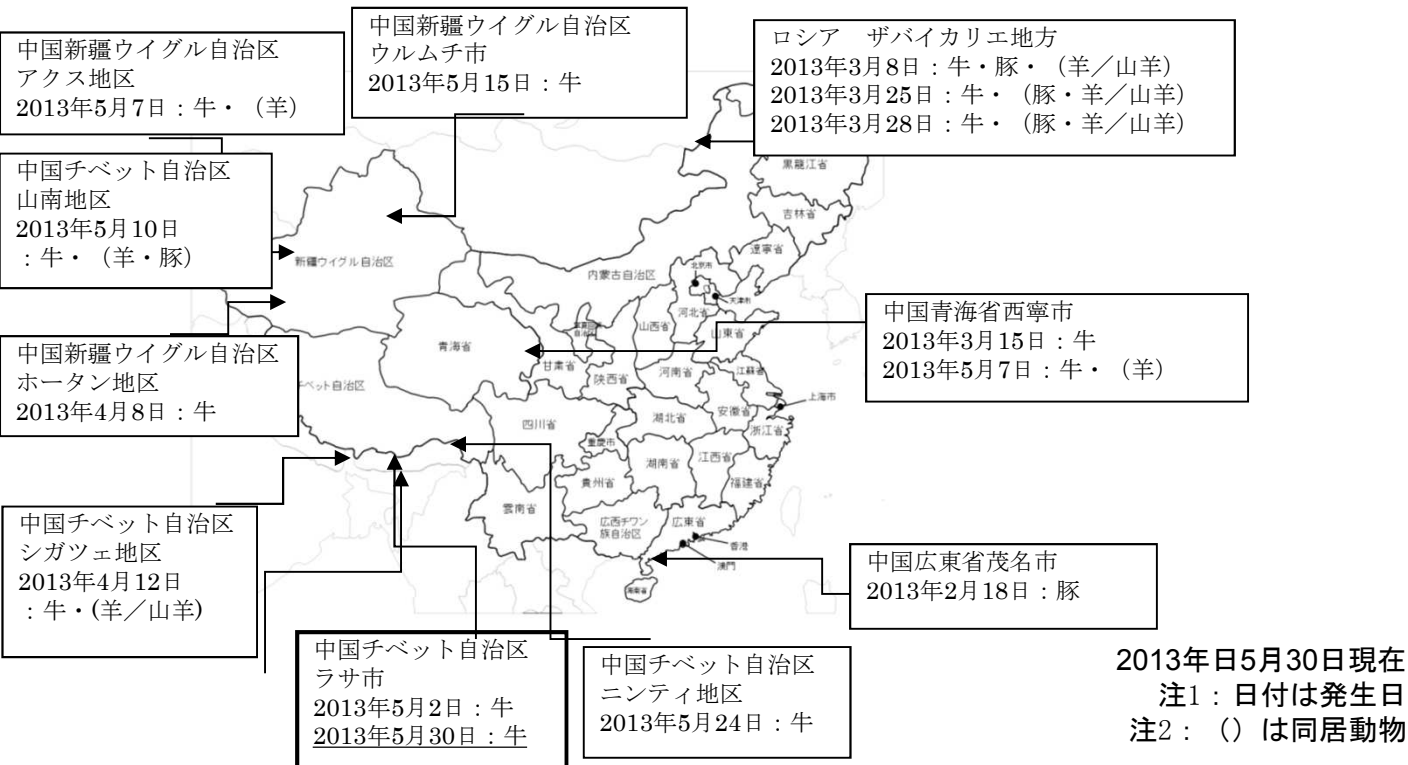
中国新疆ウイグル自治区
アクス地区
2013年5月7日：牛・（羊）

中国新疆ウイグル自治区
ウルムチ市
2013年5月15日：牛

ロシア　ザバイカリエ地方
2013年3月8日：牛・豚・（羊／山羊）
2013年3月25日：牛・（豚・羊／山羊）
2013年3月28日：牛・（豚・羊／山羊）

中国チベット自治区
山南地区
2013年5月10日
：牛・（羊・豚）

中国青海省西寧市
2013年3月15日：牛
2013年5月7日：牛・（羊）

中国新疆ウイグル自治区
ホータン地区
2013年4月8日：牛

中国チベット自治区
シガツェ地区
2013年4月12日
：牛・(羊／山羊)

中国広東省茂名市
2013年2月18日：豚

中国チベット自治区
ラサ市
2013年5月2日：牛
2013年5月30日：牛

中国チベット自治区
ニンティ地区
2013年5月24日：牛

黒龍江省
吉林省
遼寧省
新疆ウイグル自治区
内蒙古自治区
北京市
天津市
河北省
山西省
山東省
青海省
甘粛省
陝西省
河南省
江蘇省
上海市
安徽省
チベット自治区
四川省
湖北省
浙江省
重慶市
湖南省
江西省
貴州省
福建省
雲南省
広西チワン族自治区
広東省
香港
澳門
海南省

2013年日5月30日現在
注1：日付は発生日
注2：（）は同居動物